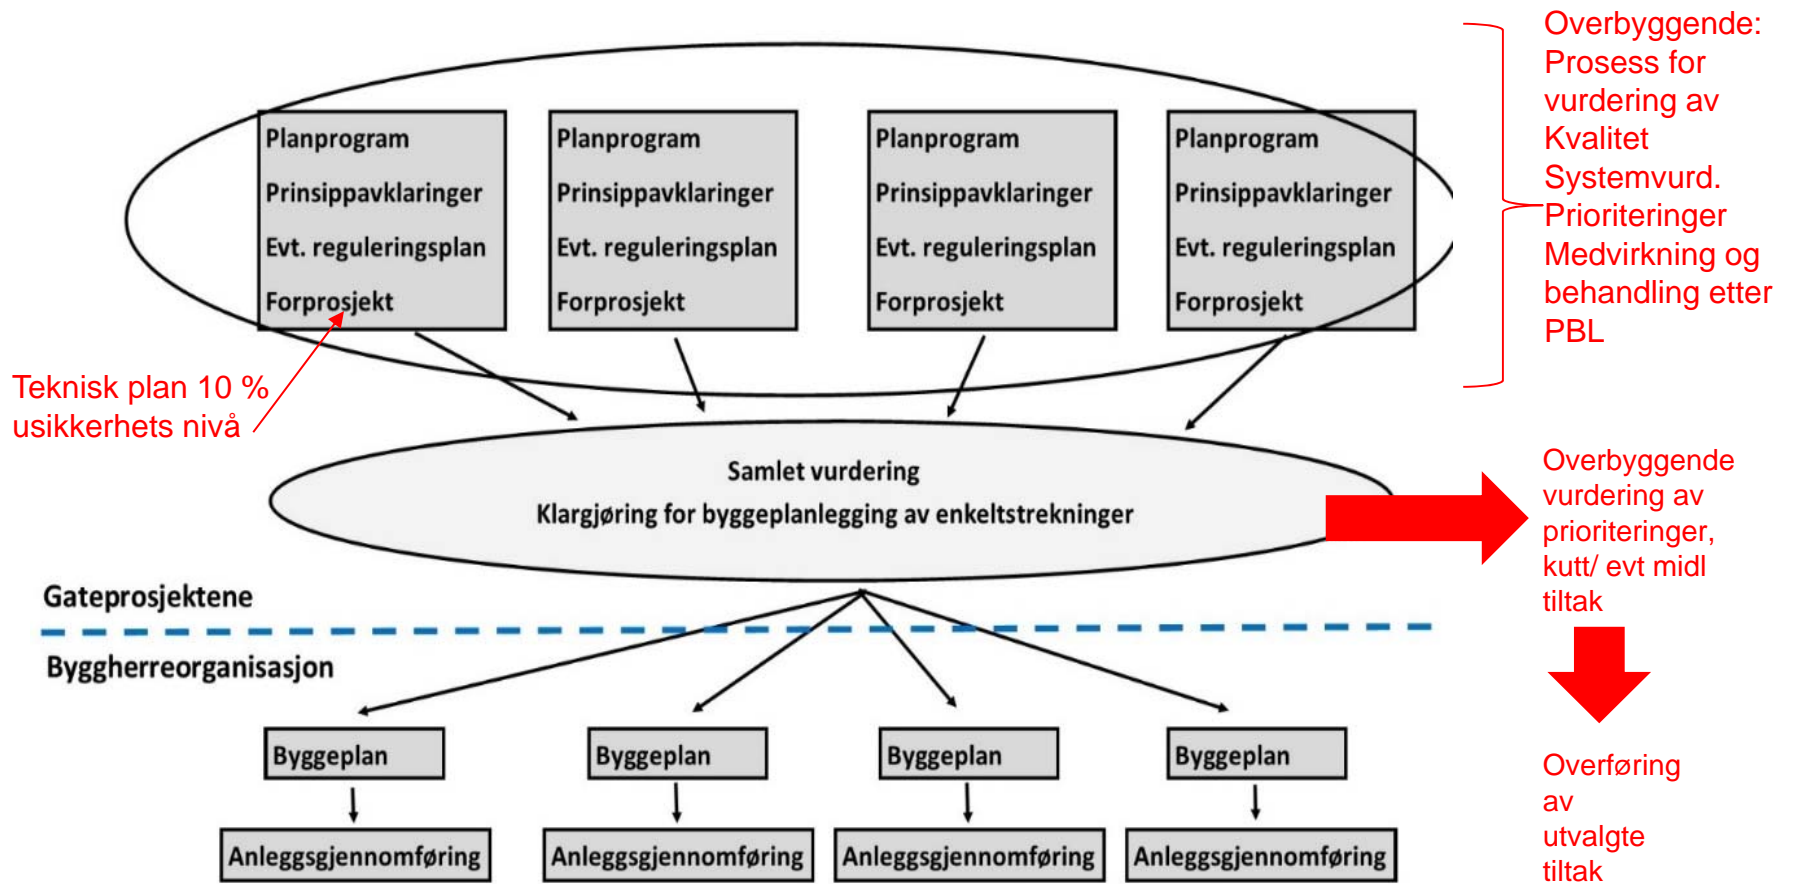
Planprogram
Prinsippavklaringer
Evt. reguleringsplan
Forprosjekt

Planprogram
Prinsippavklaringer
Evt. reguleringsplan
Forprosjekt

Planprogram
Prinsippavklaringer
Evt. reguleringsplan
Forprosjekt

Planprogram
Prinsippavklaringer
Evt. reguleringsplan
Forprosjekt

Overbyggende: Prosess for vurdering av Kvalitet Systemvurd. Prioriteringer Medvirkning og behandling etter PBL

Teknisk plan 10 % usikkerhets nivå

Samlet vurdering
Klargjøring for byggeplanlegging av enkeltstrekninger

Overbyggende vurdering av prioriteringer, kutt/ evt midl tiltak

Gateprosjektene

Byggherreorganisasjon

Byggeplan
Anleggsgjennomføring

Byggeplan
Anleggsgjennomføring

Byggeplan
Anleggsgjennomføring

Byggeplan
Anleggsgjennomføring

Overføring av utvalgte tiltak